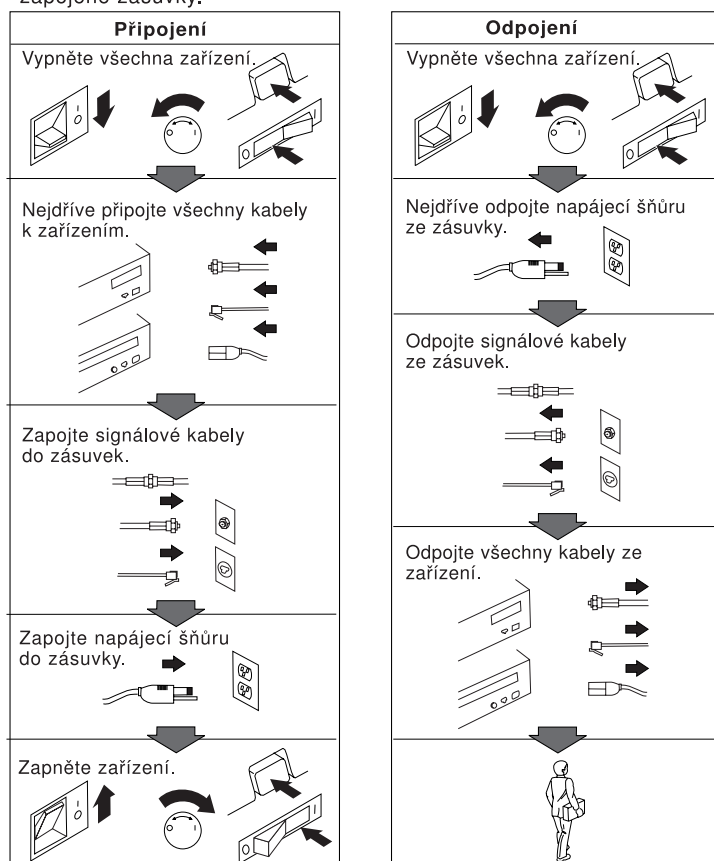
zapojené zásuvky.

| Připojení |
|---|
| Vypněte všechna zařízení. |
| Nejdříve připojte všechny kabely k zařízením. |
| Zapojte signálové kabely do zásuvek. |
| Zapojte napájecí šňůru do zásuvky. |
| Zapněte zařízení. |

| Odpojení |
|---|
| Vypněte všechna zařízení. |
| Nejdříve odpojte napájecí šňůru ze zásuvky. |
| Odpojte signálové kabely ze zásuvek. |
| Odpojte všechny kabely ze zařízení. |